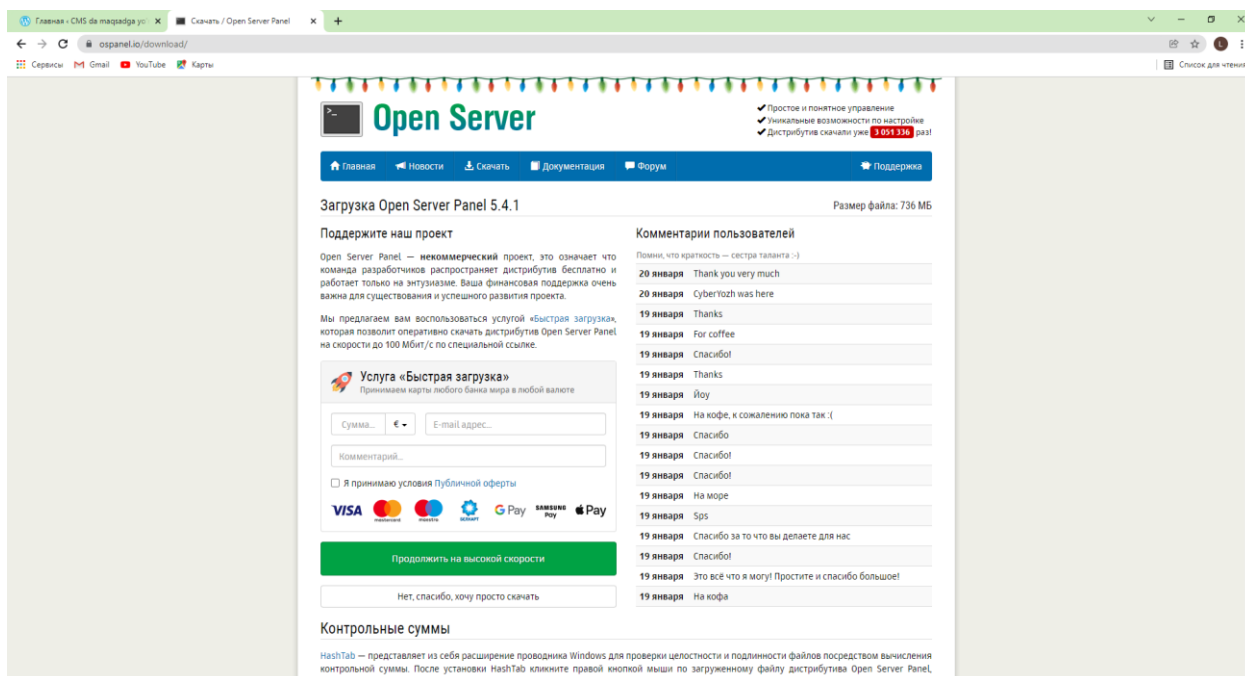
Главная ‹ CMS da maqsadga yo ✕ | Скачать / Open Server Panel ✕ | +

ospanel.io/download/

Сервисы | Gmail | YouTube | Карты | Список для чтения

Open Server

✔ Простое и понятное управление
✔ Уникальные возможности по настройке
✔ Дистрибутив скачали уже 3 051 336 раз!

Главная | Новости | Скачать | Документация | Форум | Поддержка

Загрузка Open Server Panel 5.4.1

Размер файла: 736 МБ

Поддержите наш проект

Open Server Panel — **некоммерческий** проект, это означает что команда разработчиков распространяет дистрибутив бесплатно и работает только на энтузиазме. Ваша финансовая поддержка очень важна для существования и успешного развития проекта.

Мы предлагаем вам воспользоваться услугой «Быстрая загрузка», которая позволит оперативно скачать дистрибутив Open Server Panel на скорости до 100 Мбит/с по специальной ссылке.

Услуга «Быстрая загрузка»
Принимаем карты любого банка мира в любой валюте

Сумма... | € | E-mail адрес...

Комментарий...

Я принимаю условия Публичной оферты

VISA | mastercard | maestro | GPay | SAMSUNG Pay | Pay

Продолжить на высокой скорости

Нет, спасибо, хочу просто скачать

Комментарии пользователей

Помни, что краткость — сестра таланта :-)

| | |
|---|---|
| 20 января | Thank you very much |
| 20 января | CyberYozh was here |
| 19 января | Thanks |
| 19 января | For coffee |
| 19 января | Спасибо! |
| 19 января | Thanks |
| 19 января | Йоу |
| 19 января | На кофе, к сожалению пока так :( |
| 19 января | Спасибо |
| 19 января | Спасибо! |
| 19 января | Спасибо! |
| 19 января | На море |
| 19 января | Sps |
| 19 января | Спасибо за то что вы делаете для нас |
| 19 января | Спасибо! |
| 19 января | Это всё что я могу! Простите и спасибо большое! |
| 19 января | На кофа |

Контрольные суммы

HashTab — представляет из себя расширение проводника Windows для проверки целостности и подлинности файлов посредством вычисления контрольной суммы. После установки HashTab кликните правой кнопкой мыши по загруженному файлу дистрибутива Open Server Panel,